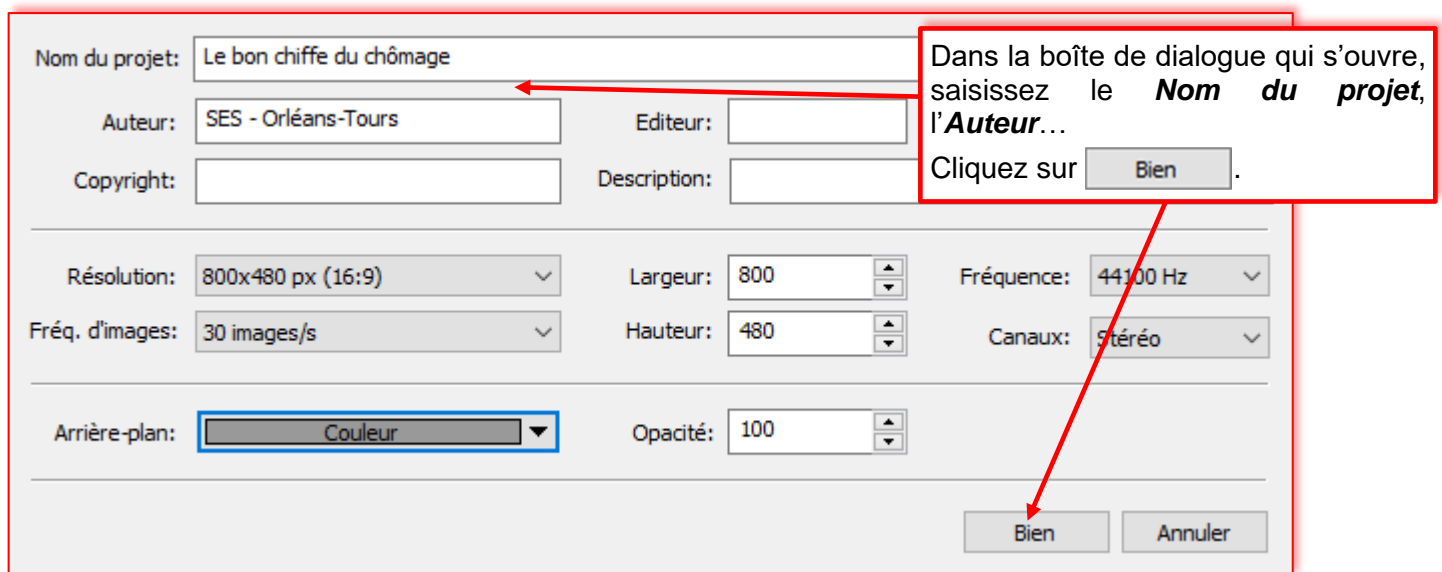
Nom du projet: Le bon chiffe du chômage

Dans la boîte de dialogue qui s'ouvre, saisissez le ***Nom du projet***, l'***Auteur***…
Cliquez sur Bien.

Auteur: SES - Orléans-Tours
Editeur:
Copyright:
Description:

Résolution: 800x480 px (16:9)
Largeur: 800
Fréquence: 44100 Hz
Fréq. d'images: 30 images/s
Hauteur: 480
Canaux: Stéréo

Arrière-plan: Couleur
Opacité: 100

Bien
Annuler